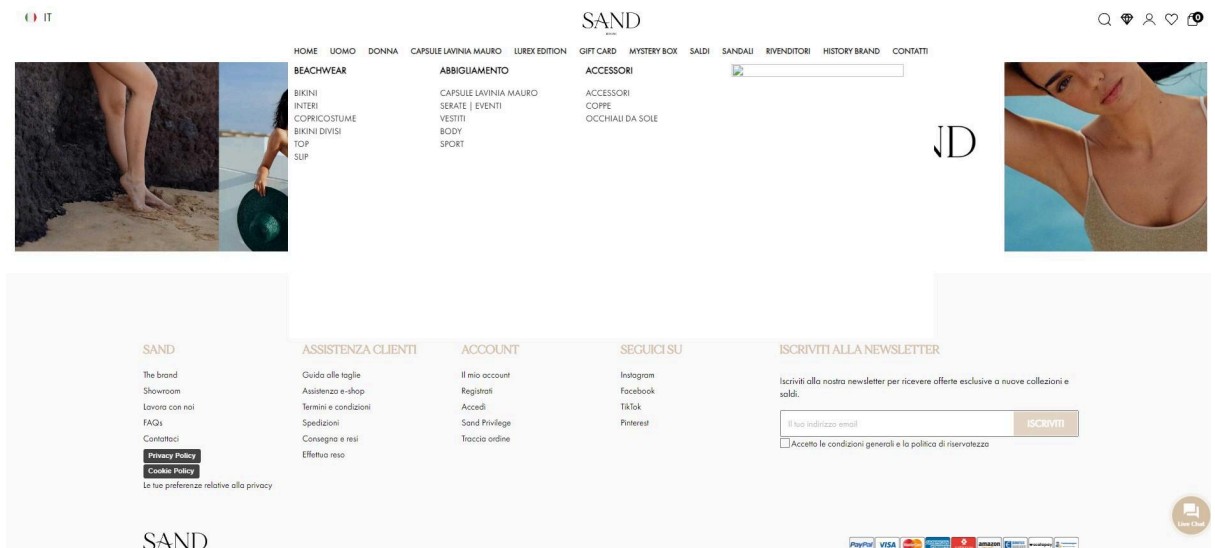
IT

SAND

0

HOME UOMO DONNA CAPSULE LAVINIA MAURO LUREX EDITION GIFT CARD MYSTERY BOX SALDI SANDALI RIVENDITORI HISTORY BRAND CONTATTI

BEACHWEAR

BIKINI
INTERI
COPRICOSTUME
BIKINI DIVISI
TOP
SLIP

ABBIGLIAMENTO

CAPSULE LAVINIA MAURO
SERATE | EVENTI
VESTITI
BODY
SPORT

ACCESSORI

ACCESSORI
COPPE
OCCHIALI DA SOLE

ND

SAND

The brand
Showroom
Lavora con noi
FAQs
Contattaci
Privacy Policy
Cookie Policy
Le tue preferenze relative alla privacy

ASSISTENZA CLIENTI

Guida alle taglie
Assistenza e-shop
Termini e condizioni
Spedizioni
Consegna e resi
Effettua reso

ACCOUNT

Il mio account
Registrati
Accedi
Sand Privilege
Traccia ordine

SEGUICI SU

Instagram
Facebook
TikTok
Pinterest

ISCRIVITI ALLA NEWSLETTER

Iscriviti alla nostra newsletter per ricevere offerte esclusive a nuove collezioni e saldi.

Il tuo indirizzo email
ISCRIVITI

Accetto le condizioni generali e la politica di riservatezza

Live Chat

SAND

PayPal VISA amazon